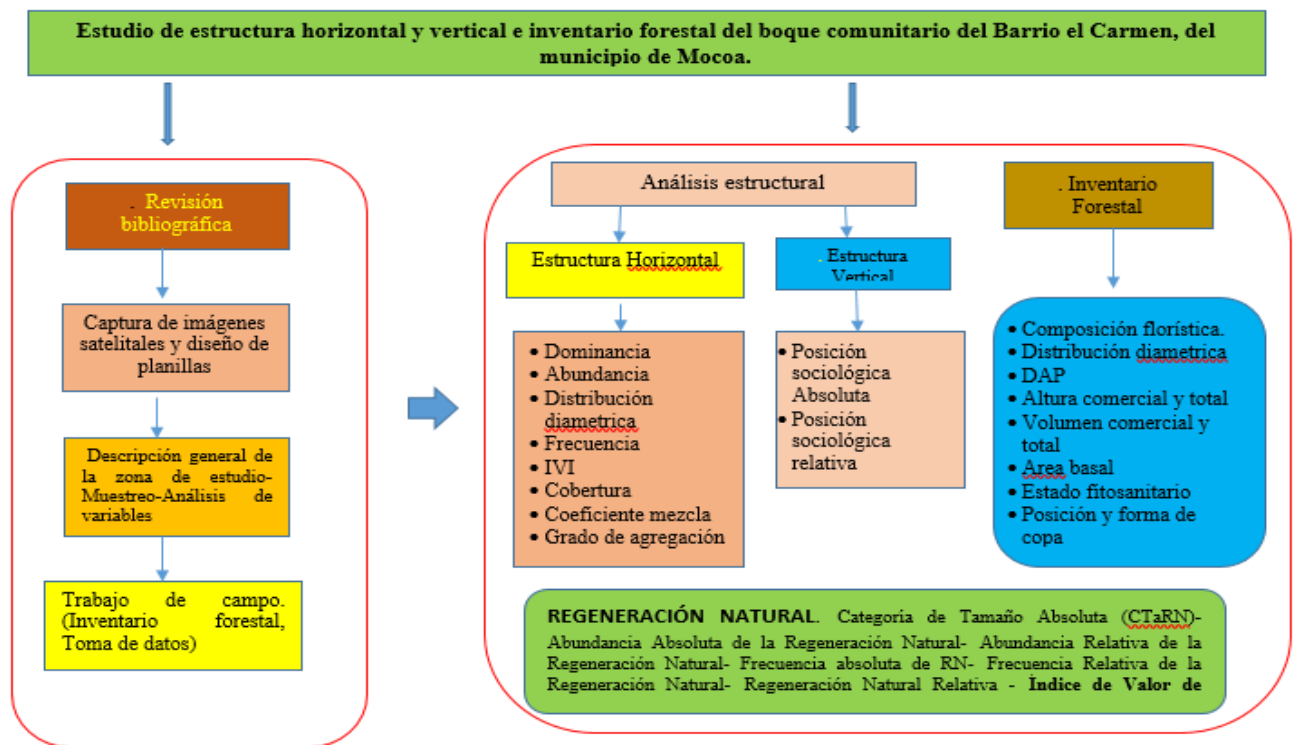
Estudio de estructura horizontal y vertical e inventario forestal del boque comunitario del Barrio el Carmen, del municipio de Mocoa.

. Revisión bibliográfica

Captura de imágenes satelitales y diseño de planillas

Descripción general de la zona de estudio- Muestreo-Análisis de variables

Trabajo de campo. (Inventario forestal, Toma de datos)

Análisis estructural

. Inventario Forestal

Estructura Horizontal

. Estructura Vertical

• Dominancia
• Abundancia
• Distribución diametrica
• Frecuencia
• IVI
• Cobertura
• Coeficiente mezcla
• Grado de agregación

• Posición sociológica Absoluta
• Posición sociológica relativa

• Composición florística.
• Distribución diametrica
• DAP
• Altura comercial y total
• Volumen comercial y total
• Area basal
• Estado fitosanitario
• Posición y forma de copa

REGENERACIÓN NATURAL. Categoria de Tamaño Absoluta (CTaRN)- Abundancia Absoluta de la Regeneración Natural- Abundancia Relativa de la Regeneración Natural- Frecuencia absoluta de RN- Frecuencia Relativa de la Regeneración Natural- Regeneración Natural Relativa - Índice de Valor de